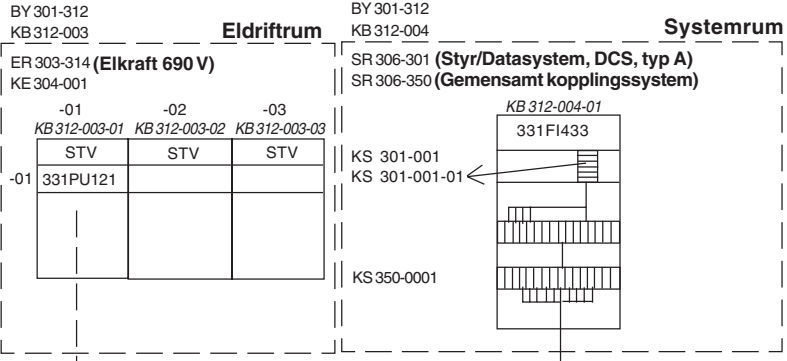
BY 301-312
KB 312-003
Eldriftrum

ER 303-314 (Elkraft 690 V)
KE 304-001

-01
KB 312-003-01
-02
KB 312-003-02
-03
KB 312-003-03

| STV | STV | STV |
|---|---|---|
| 331PU121 | | |

-01

BY 301-312
KB 312-004
Systemrum

SR 306-301 (Styr/Datasystem, DCS, typ A)
SR 306-350 (Gemensamt kopplingssystem)

KB 312-004-01
331FI433

KS 301-001
KS 301-001-01

KS 350-0001